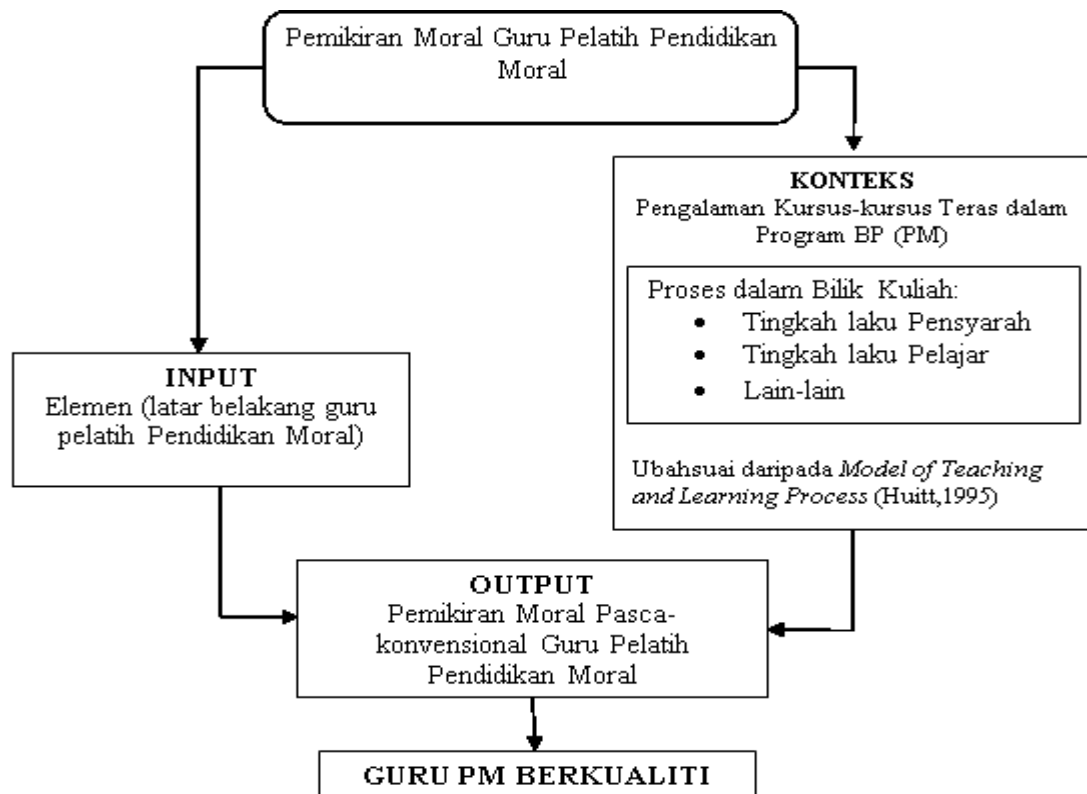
Pemikiran Moral Guru Pelatih Pendidikan Moral

KONTEKS
Pengalaman Kursus-kursus Teras dalam Program BP (PM)

Proses dalam Bilik Kuliah:
- Tingkah laku Pensyarah
- Tingkah laku Pelajar
- Lain-lain

Ubahsuai daripada *Model of Teaching and Learning Process* (Huitt,1995)

INPUT
Elemen (latar belakang guru pelatih Pendidikan Moral)

OUTPUT
Pemikiran Moral Pascakonvensional Guru Pelatih Pendidikan Moral

GURU PM BERKUALITI